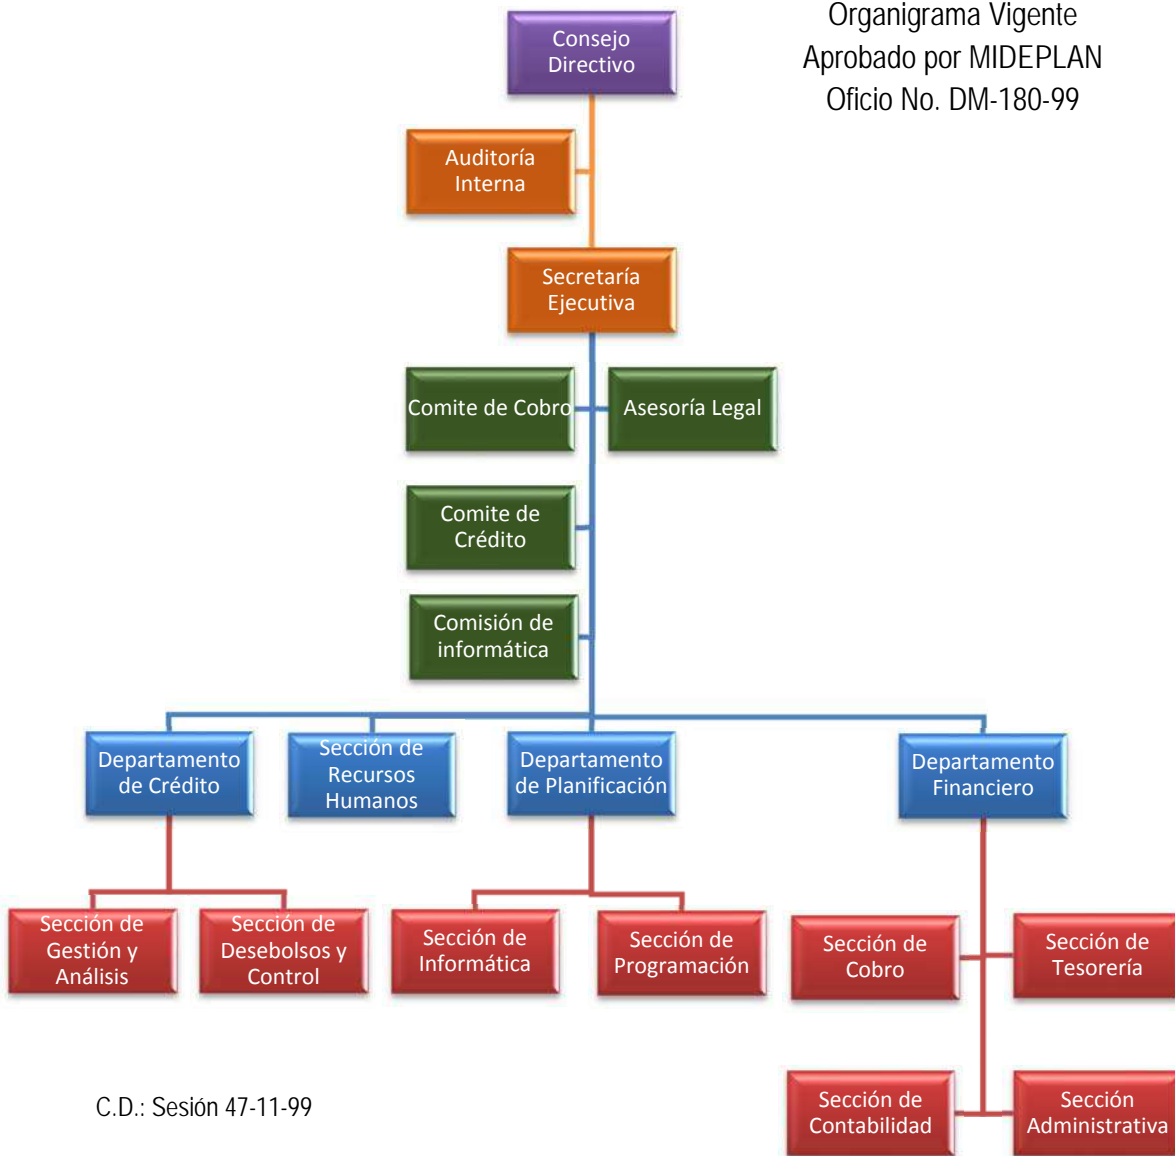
Organigrama Vigente
Aprobado por MIDEPLAN
Oficio No. DM-180-99

Consejo Directivo

Auditoría Interna

Secretaría Ejecutiva

Comite de Cobro

Asesoría Legal

Comite de Crédito

Comisión de informática

Departamento de Crédito

Sección de Recursos Humanos

Departamento de Planificación

Departamento Financiero

Sección de Gestión y Análisis

Sección de Desebolsos y Control

Sección de Informática

Sección de Programación

Sección de Cobro

Sección de Tesorería

Sección de Contabilidad

Sección Administrativa

C.D.: Sesión 47-11-99